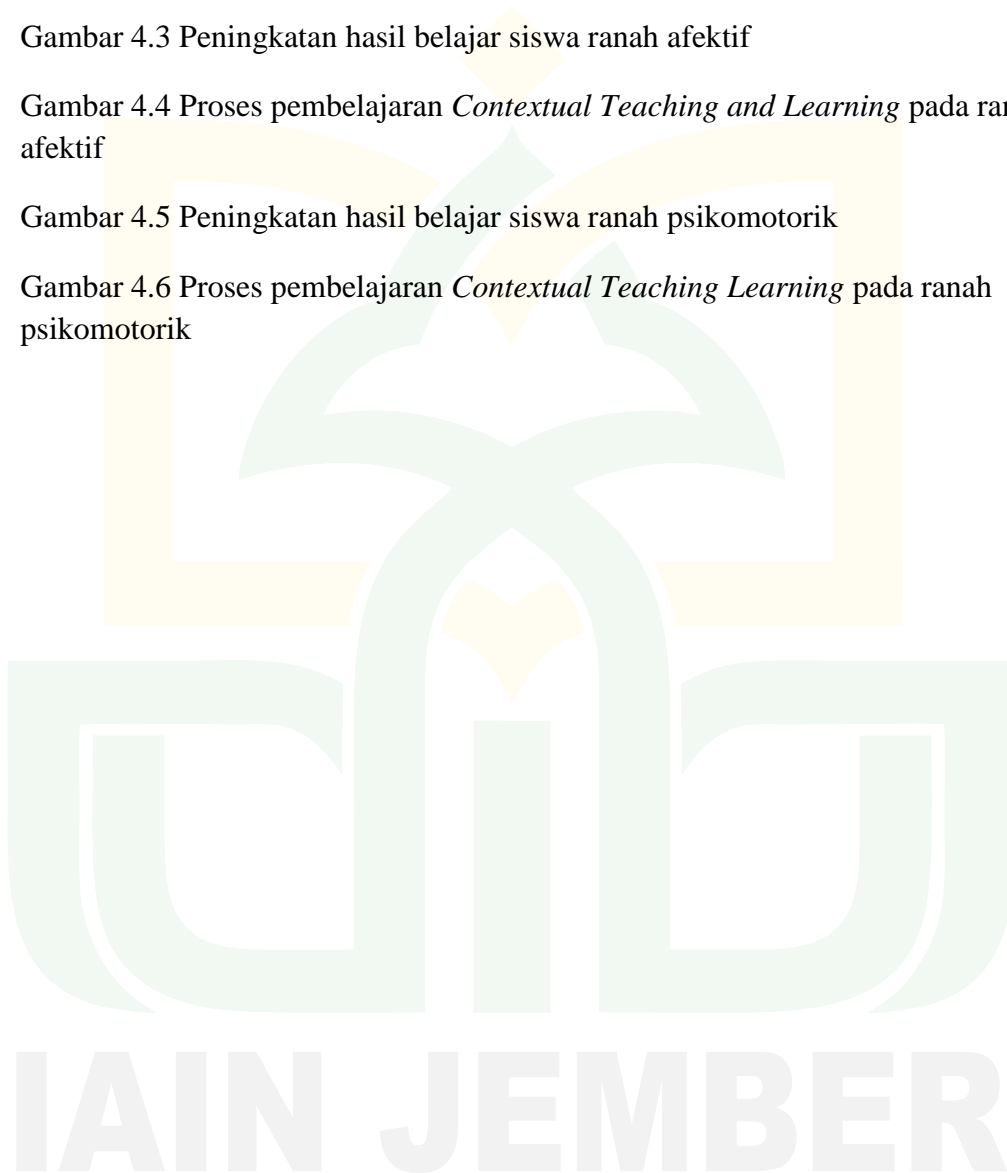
Gambar 4.3 Peningkatan hasil belajar siswa ranah afektif

Gambar 4.4 Proses pembelajaran *Contextual Teaching and Learning* pada ran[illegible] afektif

Gambar 4.5 Peningkatan hasil belajar siswa ranah psikomotorik

Gambar 4.6 Proses pembelajaran *Contextual Teaching Learning* pada ranah psikomotorik

IAIN JEMBER